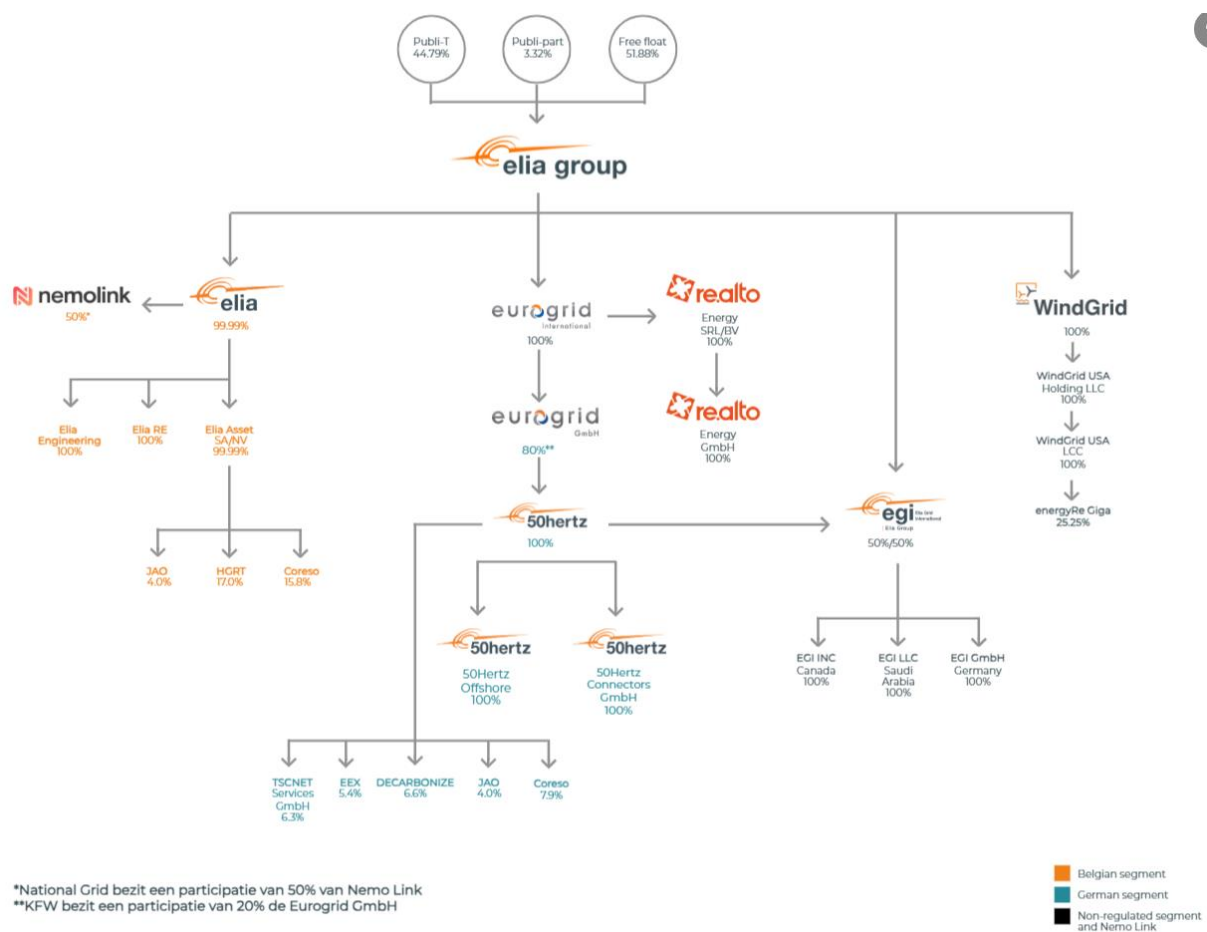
Publi-T
44.79%

Publi-part
3.32%

Free float
51.88%

elia group

nemolink
50%*

elia
99.99%

Elia Engineering
100%

Elia RE
100%

Elia Asset SA/NV
99.99%

JAO
4.0%

HGRT
17.0%

Coreso
15.8%

eurogrid
International
100%

re.alto
Energy
SRL/BV
100%

re.alto
Energy
GmbH
100%

eurogrid
GmbH
80%**

50hertz
100%

50hertz
50Hertz Offshore
100%

50hertz
50Hertz Connectors GmbH
100%

TSCNET Services GmbH
6.3%

EEX
5.4%

DECARBONIZE
6.6%

JAO
4.0%

Coreso
7.9%

egi
Elia Grid International
Elia Group
50%/50%

EGI INC
Canada
100%

EGI LLC
Saudi Arabia
100%

EGI GmbH
Germany
100%

WindGrid
100%

WindGrid USA Holding LLC
100%

WindGrid USA LCC
100%

energyRe Giga
25.25%

*National Grid bezit een participatie van 50% van Nemo Link
**KFW bezit een participatie van 20% de Eurogrid GmbH

Belgian segment
German segment
Non-regulated segment and Nemo Link